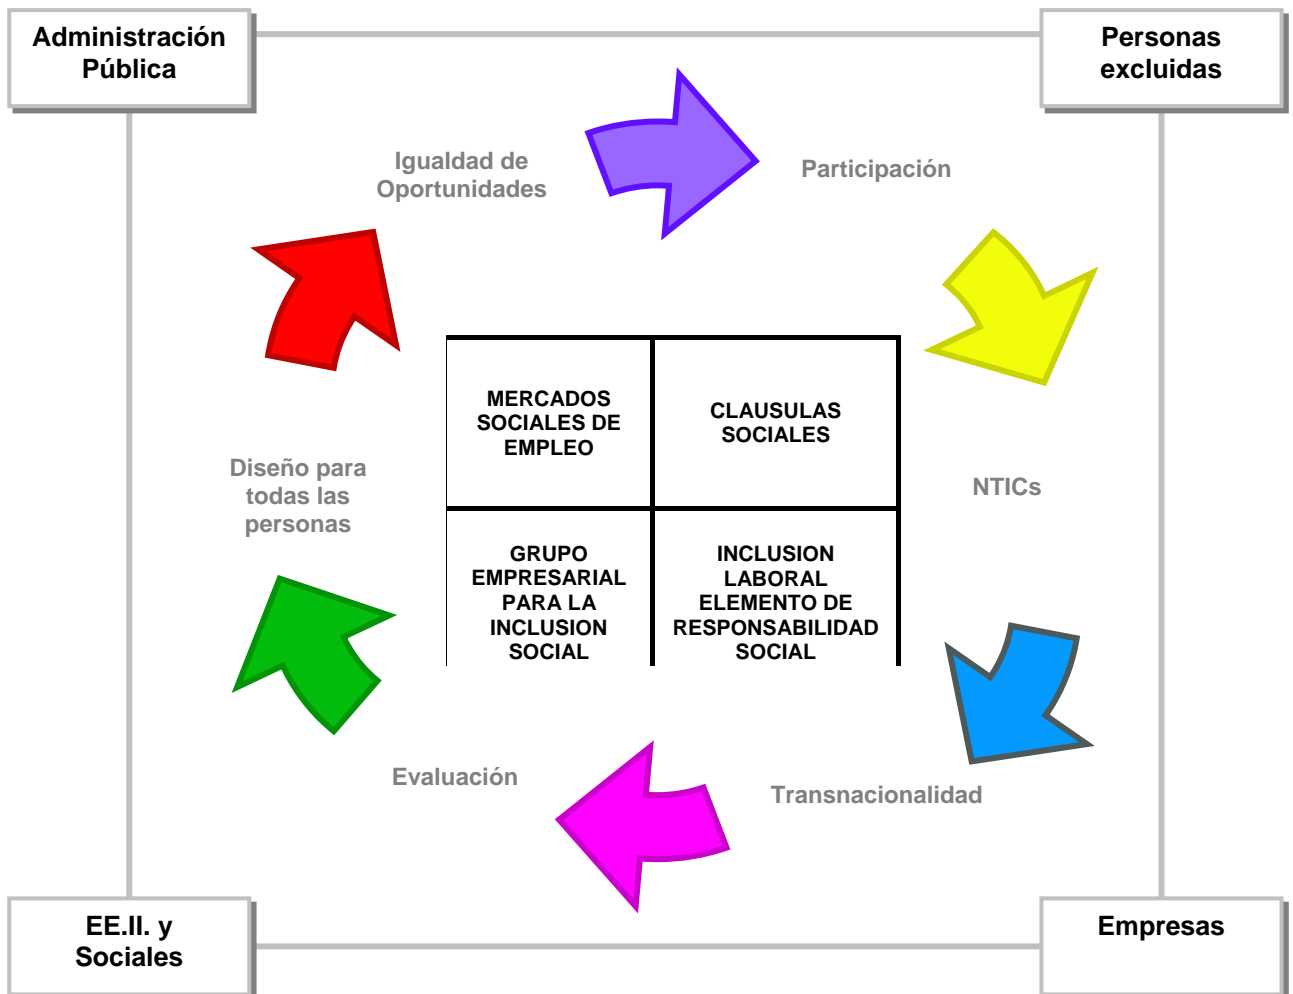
Administración Pública

Personas excluidas

Igualdad de Oportunidades

Participación

| MERCADOS SOCIALES DE EMPLEO | CLAUSULAS SOCIALES |
|---|---|
| GRUPO EMPRESARIAL PARA LA INCLUSION SOCIAL | INCLUSION LABORAL ELEMENTO DE RESPONSABILIDAD SOCIAL |

Diseño para todas las personas

NTICs

Evaluación

Transnacionalidad

EE.II. y Sociales

Empresas